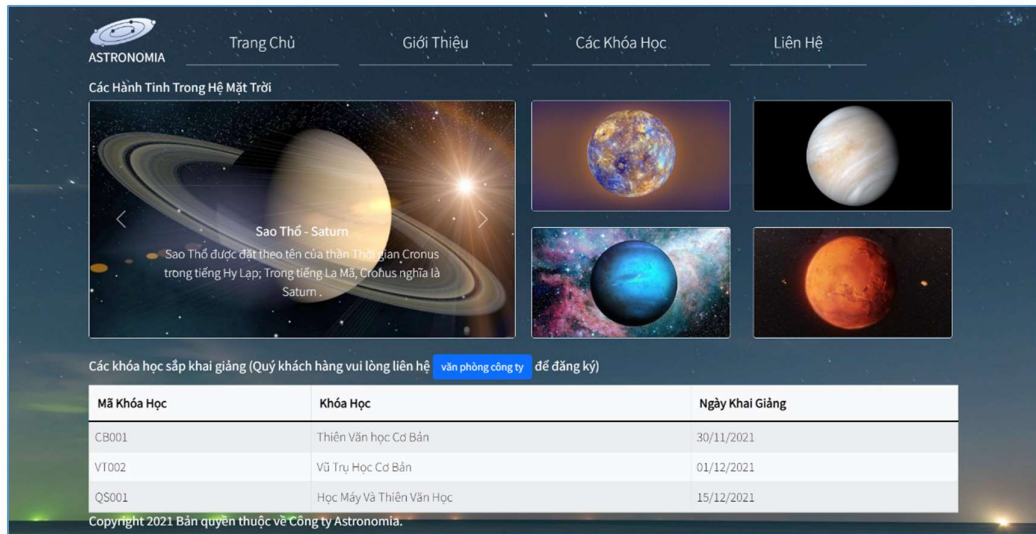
ASTRONOMIA

Trang Chủ

Giới Thiệu

Các Khóa Học

Liên Hệ

Các Hành Tinh Trong Hệ Mặt Trời

Sao Thổ - Saturn

Sao Thổ được đặt theo tên của thần Thời gian Cronus trong tiếng Hy Lạp; Trong tiếng La Mã, Cronus nghĩa là Saturn .

Các khóa học sắp khai giảng (Quý khách hàng vui lòng liên hệ văn phòng công ty để đăng ký)

| Mã Khóa Học | Khóa Học | Ngày Khai Giảng |
|---|---|---|
| CB001 | Thiên Văn học Cơ Bản | 30/11/2021 |
| VT002 | Vũ Trụ Học Cơ Bản | 01/12/2021 |
| QS001 | Học Máy Và Thiên Văn Học | 15/12/2021 |

Copyright 2021 Bản quyền thuộc về Công ty Astronomia.